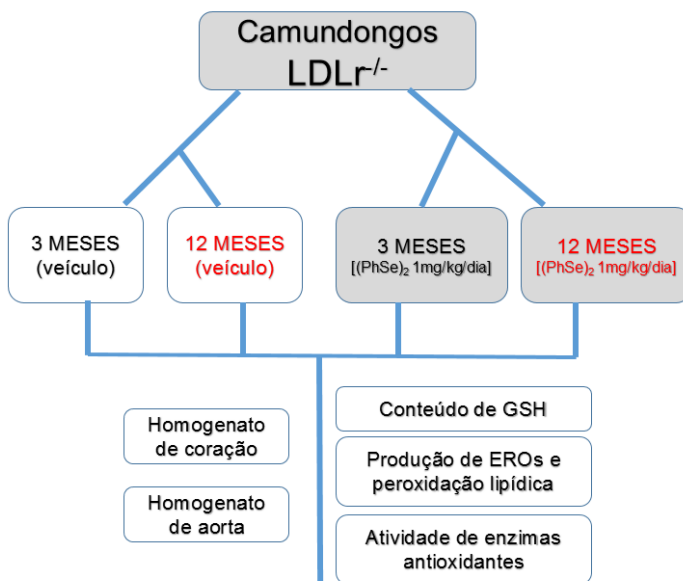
Camundongos $LDLr^{-/-}$

3 MESES (veículo)

12 MESES (veículo)

3 MESES [$(PhSe)_2$ 1mg/kg/dia]

12 MESES [$(PhSe)_2$ 1mg/kg/dia]

Homogenato de coração

Homogenato de aorta

Conteúdo de GSH

Produção de EROs e peroxidação lipídica

Atividade de enzimas antioxidantes